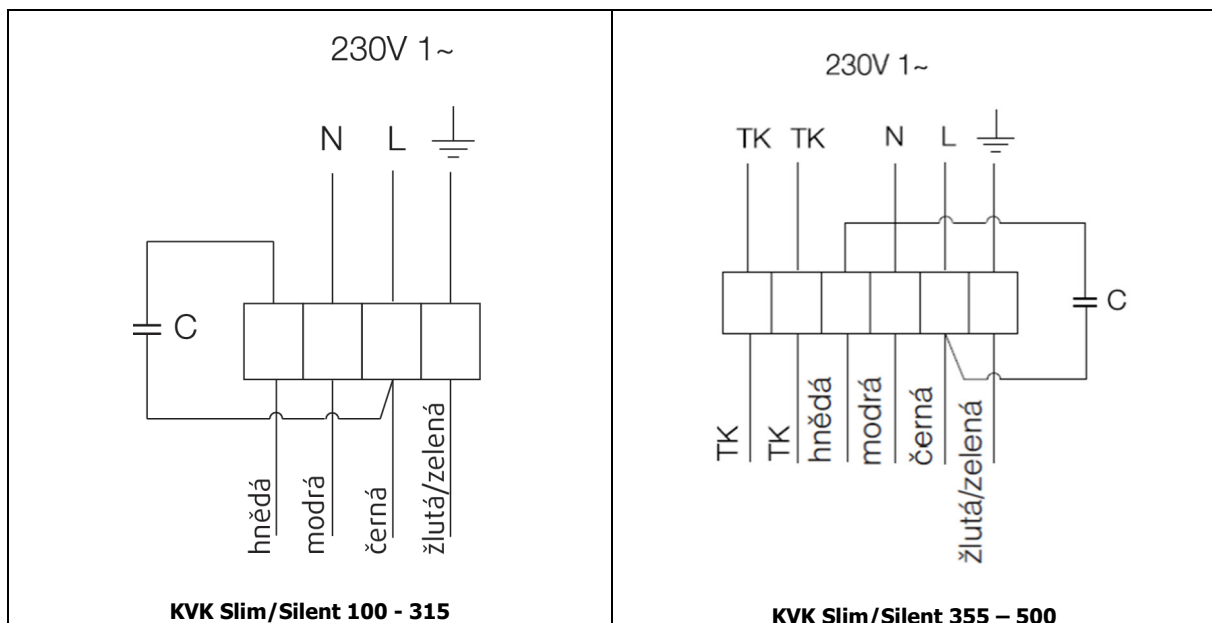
| 230V 1~<br><br>N L<br><br>C<br><br>hnědá modrá černá žlutá/zelená<br><br>**KVK Slim/Silent 100 - 315** | 230V 1~<br><br>TK TK N L<br><br>C<br><br>TK TK hnědá modrá černá žlutá/zelená<br><br>**KVK Slim/Silent 355 – 500** |
|---|---|